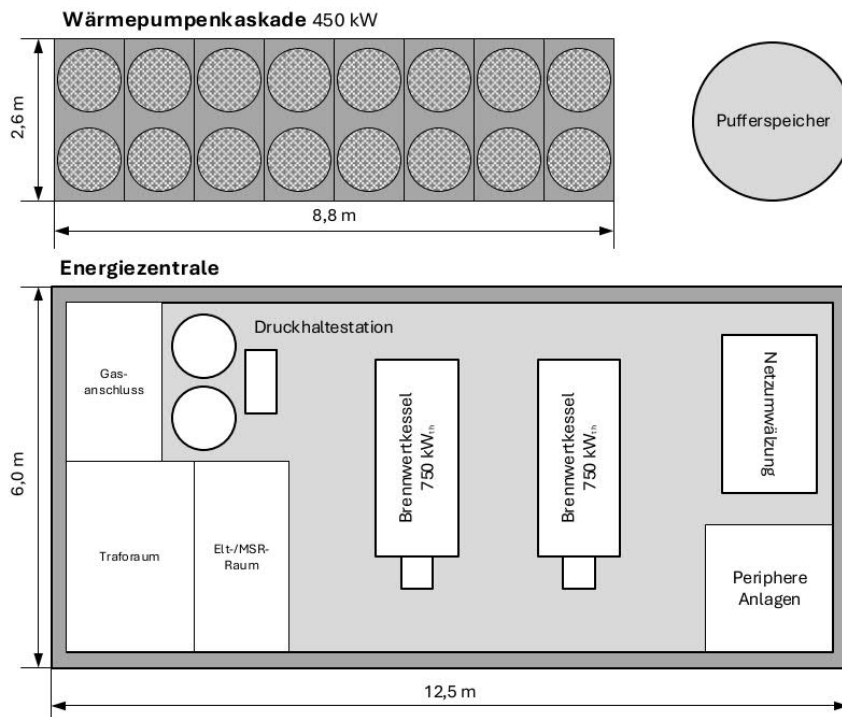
Wärmepumpenkaskade 450 kW

2,6 m

8,8 m

Pufferspeicher

Energiezentrale

Druckhaltestation

Gasanschluss

Brennwertkessel 750 kW$_{th}$

Brennwertkessel 750 kW$_{th}$

Netzumwälzung

6,0 m

Traforaum

Elt-/MSR-Raum

Periphere Anlagen

12,5 m